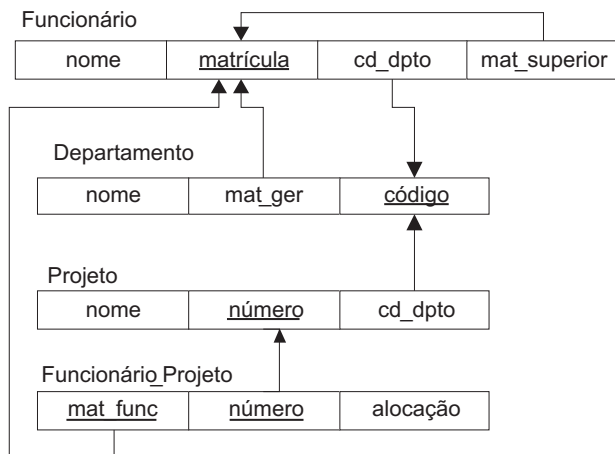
Funcionário

| nome | matrícula | cd_dpto | mat_superior |
|---|---|---|---|

Departamento

| nome | mat_ger | código |
|---|---|---|

Projeto

| nome | número | cd_dpto |
|---|---|---|

Funcionário_Projeto

| mat_func | número | alocação |
|---|---|---|